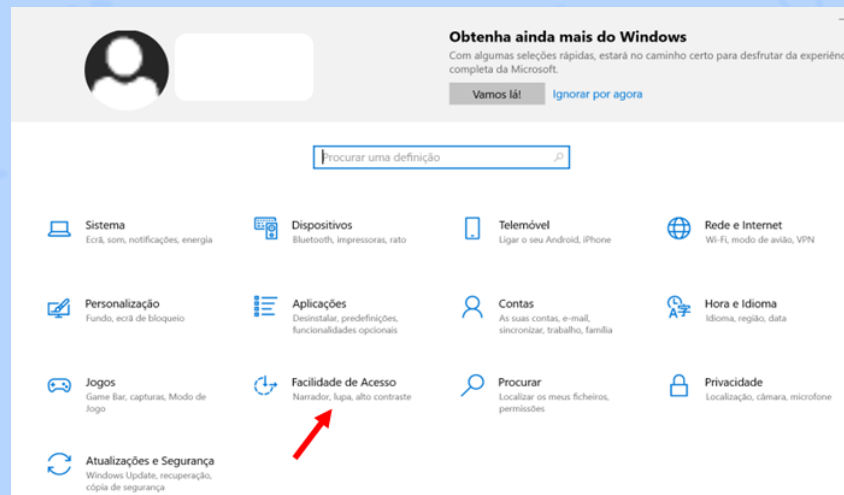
Obtenha ainda mais do Windows

Com algumas seleções rápidas, estará no caminho certo para desfrutar da experiên completa da Microsoft.

Vamos lá! Ignorar por agora

Procurar uma definição

Sistema
Ecrã, som, notificações, energia

Dispositivos
Bluetooth, impressoras, rato

Telemóvel
Ligar o seu Android, iPhone

Rede e Internet
Wi-Fi, modo de avião, VPN

Personalização
Fundo, ecrã de bloqueio

Aplicações
Desinstalar, predefinições, funcionalidades opcionais

Contas
As suas contas, e-mail, sincronizar, trabalho, família

Hora e Idioma
Idioma, região, data

Jogos
Game Bar, capturas, Modo de Jogo

Facilidade de Acesso
Narrador, lupa, alto contraste

Procurar
Localizar os meus ficheiros, permissões

Privacidade
Localização, câmara, microfone

Atualizações e Segurança
Windows Update, recuperação, cópia de segurança